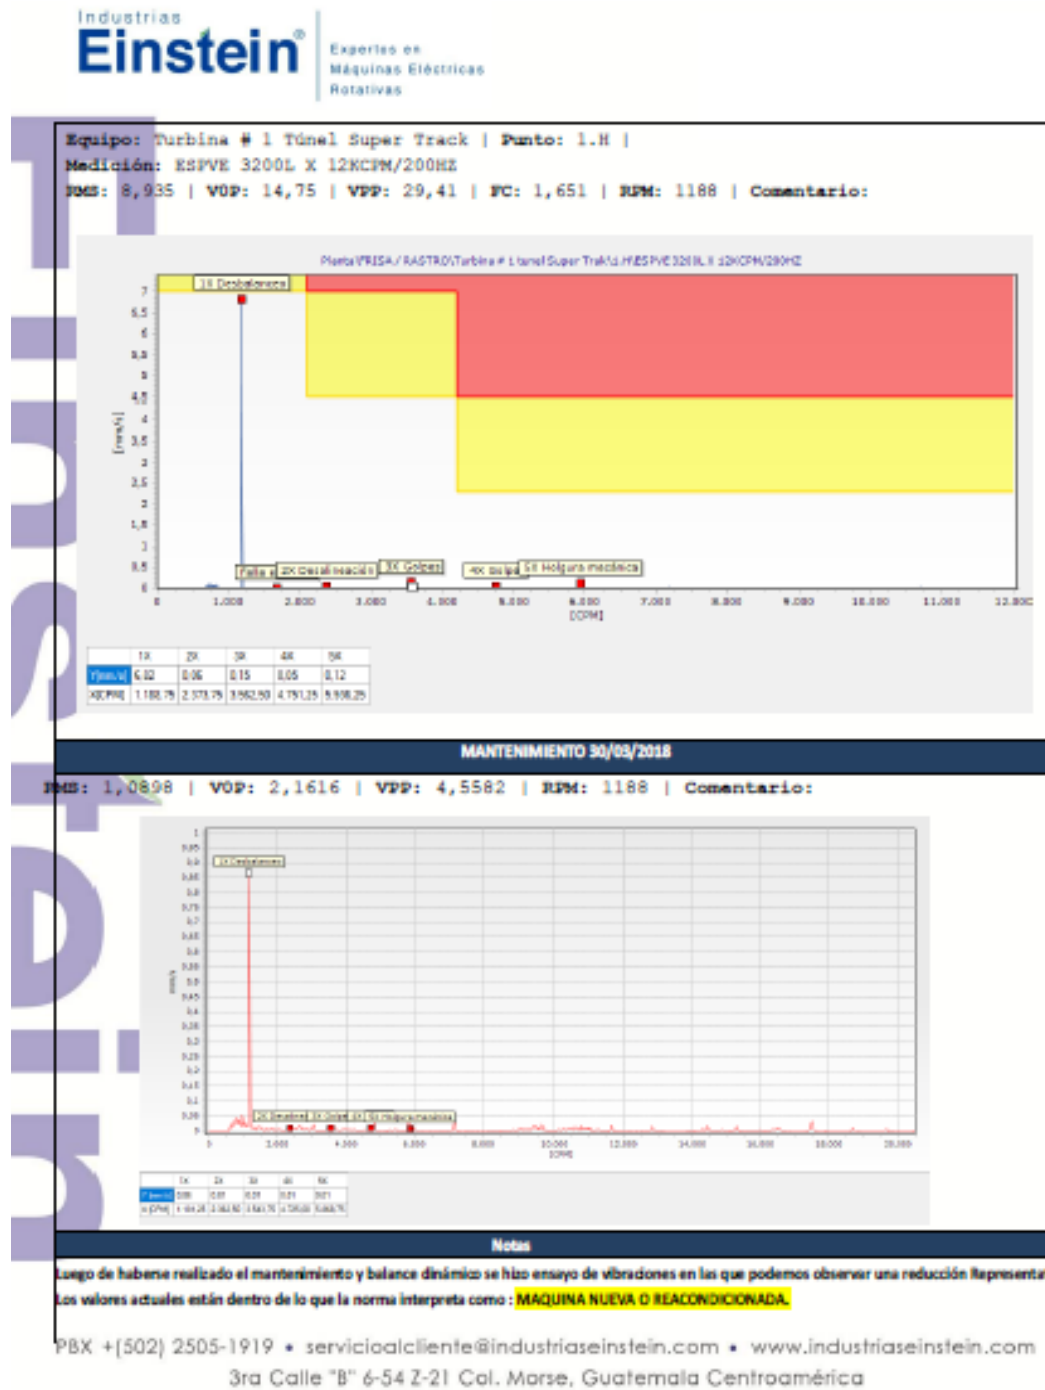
Industrias
Einstein®
Expertos en Máquinas Eléctricas Rotativas

Equipo: Turbina # 1 Túnel Super Track | Punto: 1.H |
Medición: ESPVE 3200L X 12KCPM/200HZ
RMS: 8,935 | VOP: 14,75 | VPP: 29,41 | FC: 1,651 | RPM: 1188 | Comentario:

Planta\FRISA / RASTRO\Turbina # 1 tunel Super Trak\1.H\ESPVE 3200L X 12KCPM/200HZ

1X Desbalanceo

7
6,5
6
5,5
5
4,5
4
3,5
3
2,5
2
1,5
1
0,5
0

[mm/s]

Falla r
2X Desalineación
3X Golpes
4X Golpe
5X Holgura mecánica

0 1.000 2.000 3.000 4.000 5.000 6.000 7.000 8.000 9.000 10.000 11.000 12.000
[CPM]

| | 1X | 2X | 3X | 4X | 5X |
|---|---|---|---|---|---|
| Y[mm/s] | 6,82 | 0,06 | 0,15 | 0,05 | 0,12 |
| X[CPM] | 1.188,75 | 2.373,75 | 3.562,50 | 4.751,25 | 5.938,25 |

MANTENIMIENTO 30/03/2018

RMS: 1,0898 | VOP: 2,1616 | VPP: 4,5582 | RPM: 1188 | Comentario:

1X Desbalanceo

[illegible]

2X Desalineación
3X Golpes
4X
5X Holgura mecánica

0 2.000 4.000 6.000 8.000 10.000 12.000 14.000 16.000 18.000 20.000
[CPM]

| | 1X | 2X | 3X | 4X | 5X |
|---|---|---|---|---|---|
| Y[mm/s] | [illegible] | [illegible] | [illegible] | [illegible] | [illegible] |
| X[CPM] | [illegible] | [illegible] | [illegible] | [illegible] | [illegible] |

Notas

Luego de haberse realizado el mantenimiento y balance dinámico se hizo ensayo de vibraciones en las que podemos observar una reducción Representa

Los valores actuales están dentro de lo que la norma interpreta como : MAQUINA NUEVA O REACONDICIONADA.

PBX +(502) 2505-1919 • servicioalcliente@industriaseinstein.com • www.industriaseinstein.com
3ra Calle "B" 6-54 Z-21 Col. Morse, Guatemala Centroamérica